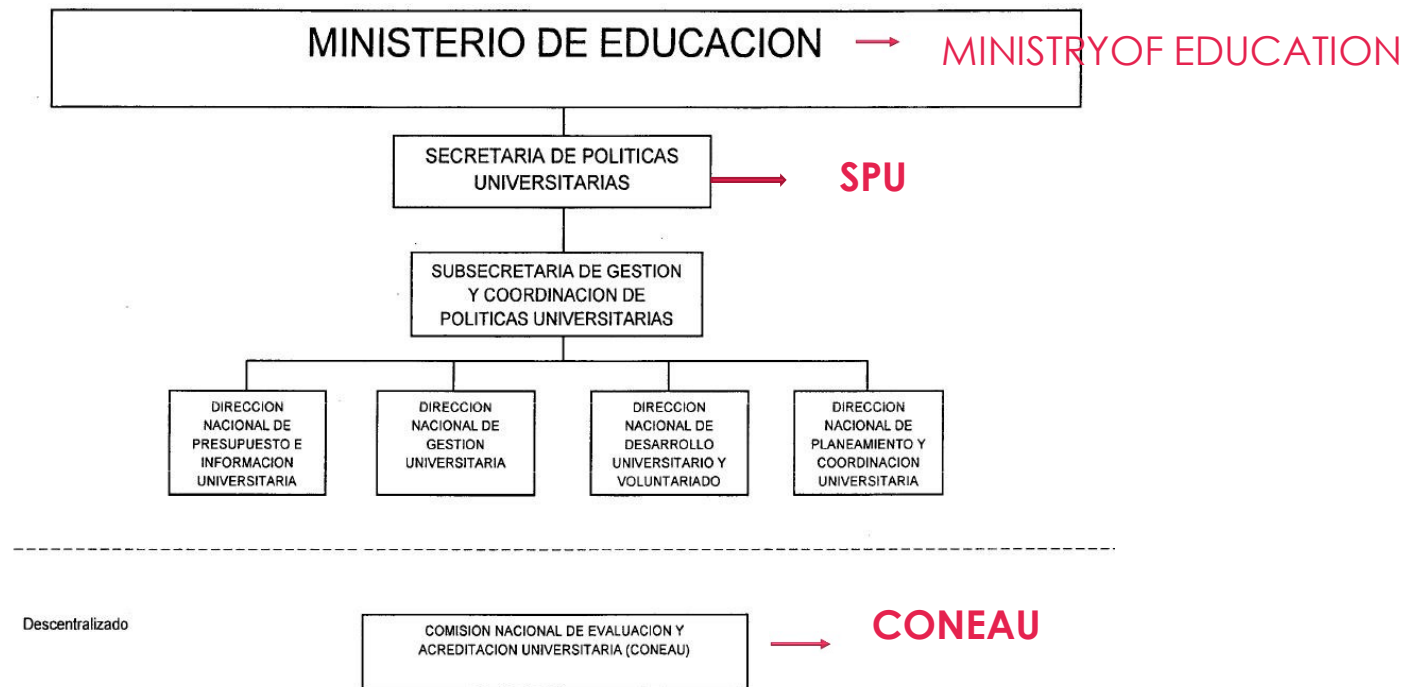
MINISTERIO DE EDUCACION

MINISTRYOF EDUCATION

SECRETARIA DE POLITICAS UNIVERSITARIAS

SPU

SUBSECRETARIA DE GESTION Y COORDINACION DE POLITICAS UNIVERSITARIAS

DIRECCION NACIONAL DE PRESUPUESTO E INFORMACION UNIVERSITARIA

DIRECCION NACIONAL DE GESTION UNIVERSITARIA

DIRECCION NACIONAL DE DESARROLLO UNIVERSITARIO Y VOLUNTARIADO

DIRECCION NACIONAL DE PLANEAMIENTO Y COORDINACION UNIVERSITARIA

Descentralizado

COMISION NACIONAL DE EVALUACION Y ACREDITACION UNIVERSITARIA (CONEAU)

CONEAU